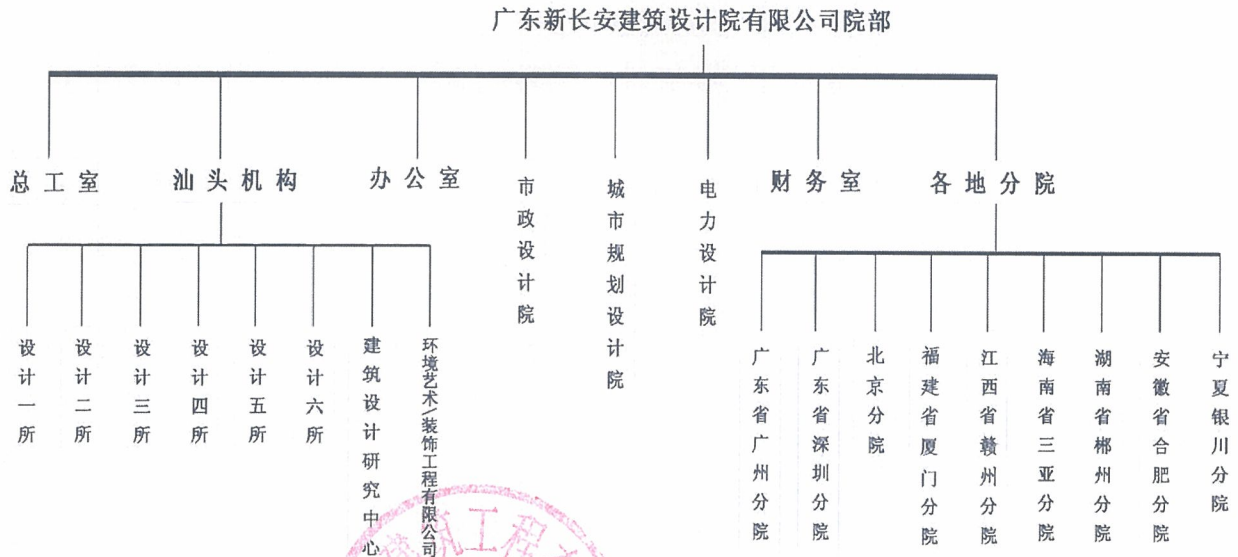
广东新长安建筑设计院有限公司院部

总工室

汕头机构

设计一所

设计二所

设计三所

设计四所

设计五所

设计六所

建筑设计研究中心

环境艺术/装饰工程有限公司

办公室

市政设计院

城市规划设计院

电力设计院

财务室

各地分院

广东省广州分院

广东省深圳分院

北京分院

福建省厦门分院

江西省赣州分院

海南省三亚分院

湖南省郴州分院

安徽省合肥分院

宁夏银川分院

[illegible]筑工程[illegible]